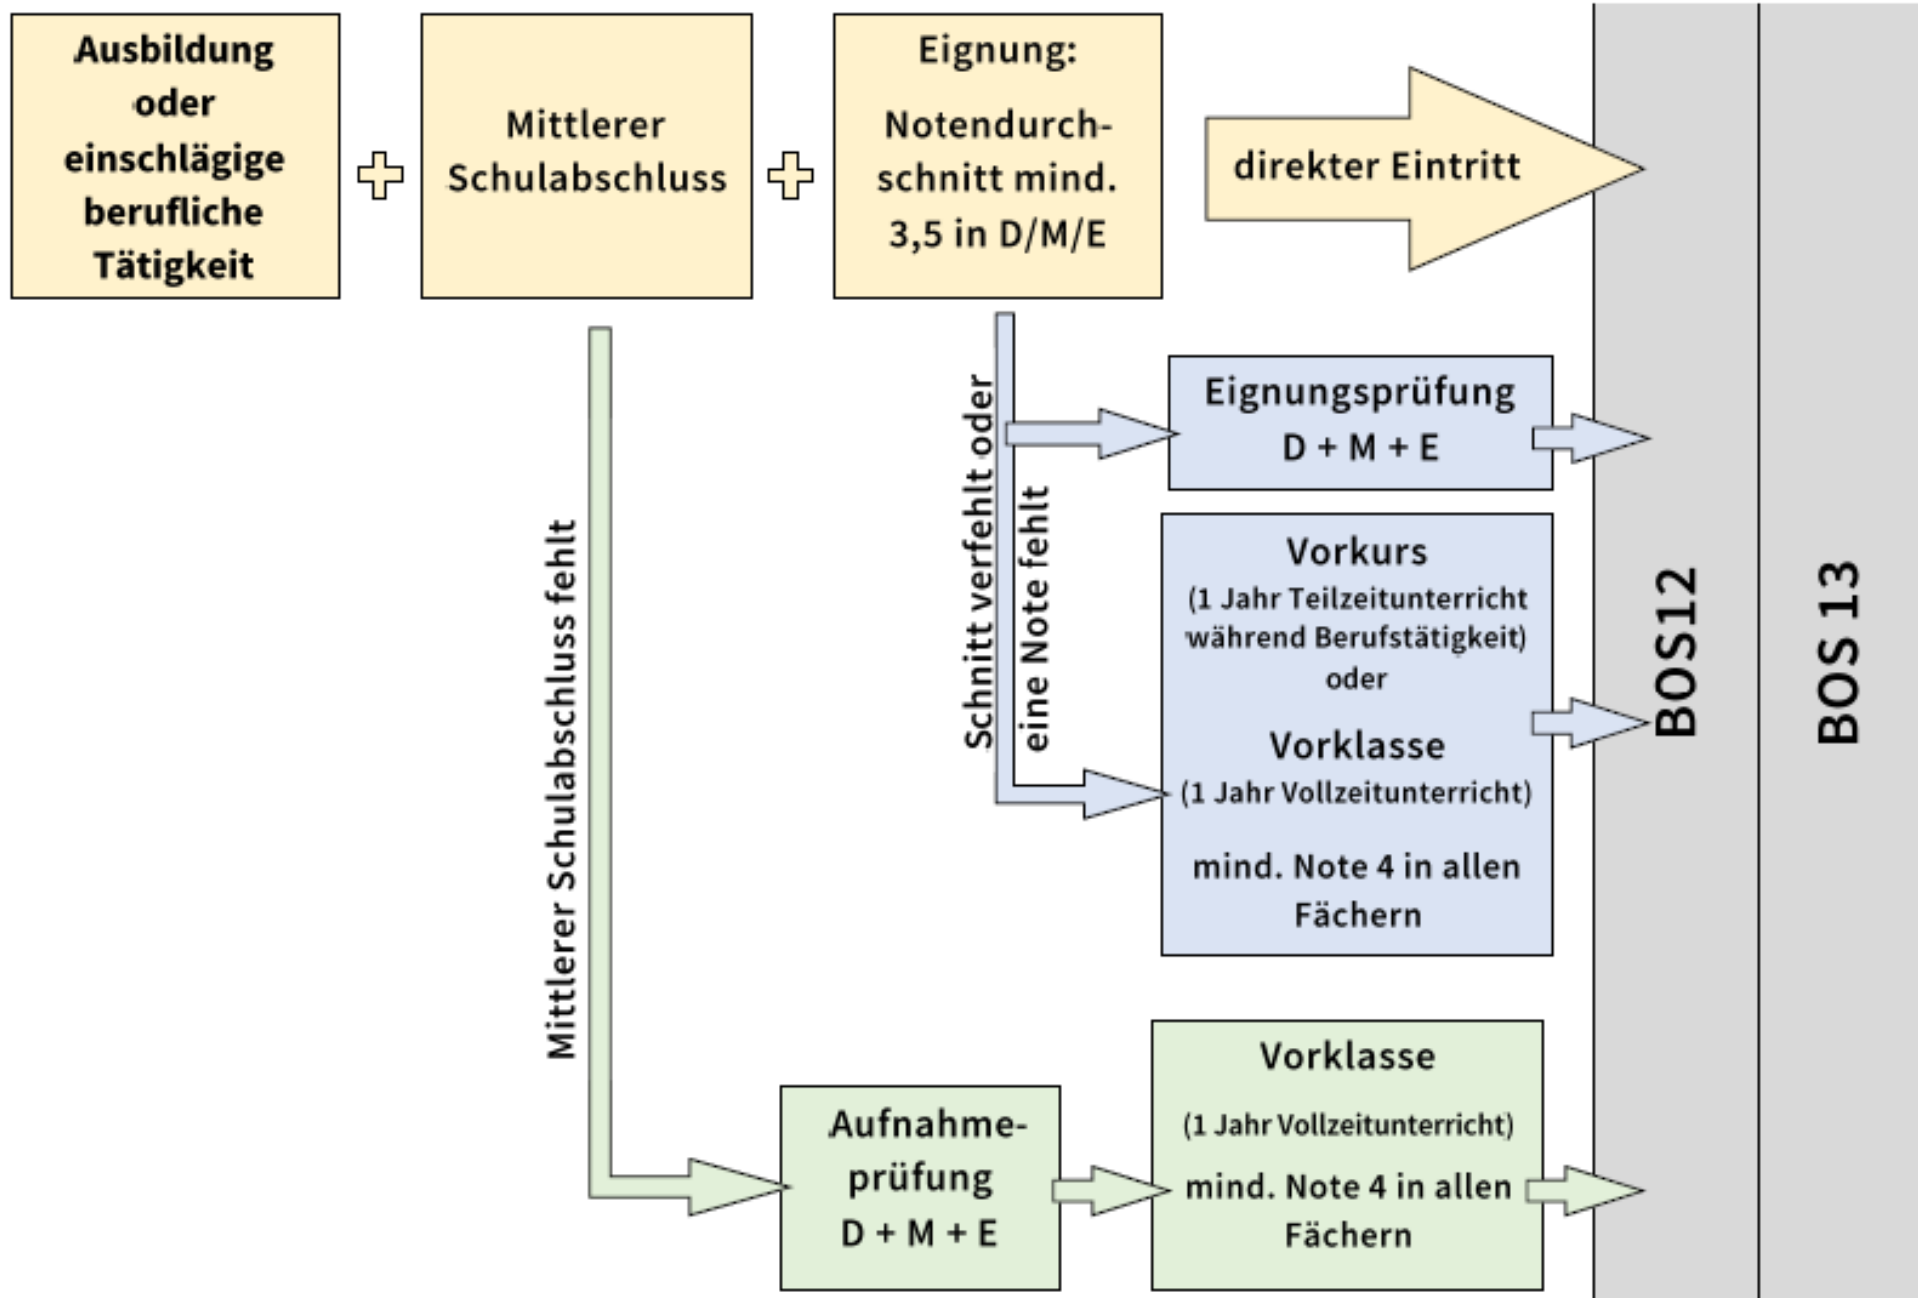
Ausbildung oder einschlägige berufliche Tätigkeit

Mittlerer Schulabschluss

Eignung:

Notendurchschnitt mind. 3,5 in D/M/E

direkter Eintritt

Mittlerer Schulabschluss fehlt

Schnitt verfehlt oder eine Note fehlt

Eignungsprüfung D + M + E

Vorkurs
(1 Jahr Teilzeitunterricht während Berufstätigkeit)
oder

Vorklasse
(1 Jahr Vollzeitunterricht)

mind. Note 4 in allen Fächern

Aufnahmeprüfung D + M + E

Vorklasse
(1 Jahr Vollzeitunterricht)
mind. Note 4 in allen Fächern

BOS12

BOS 13